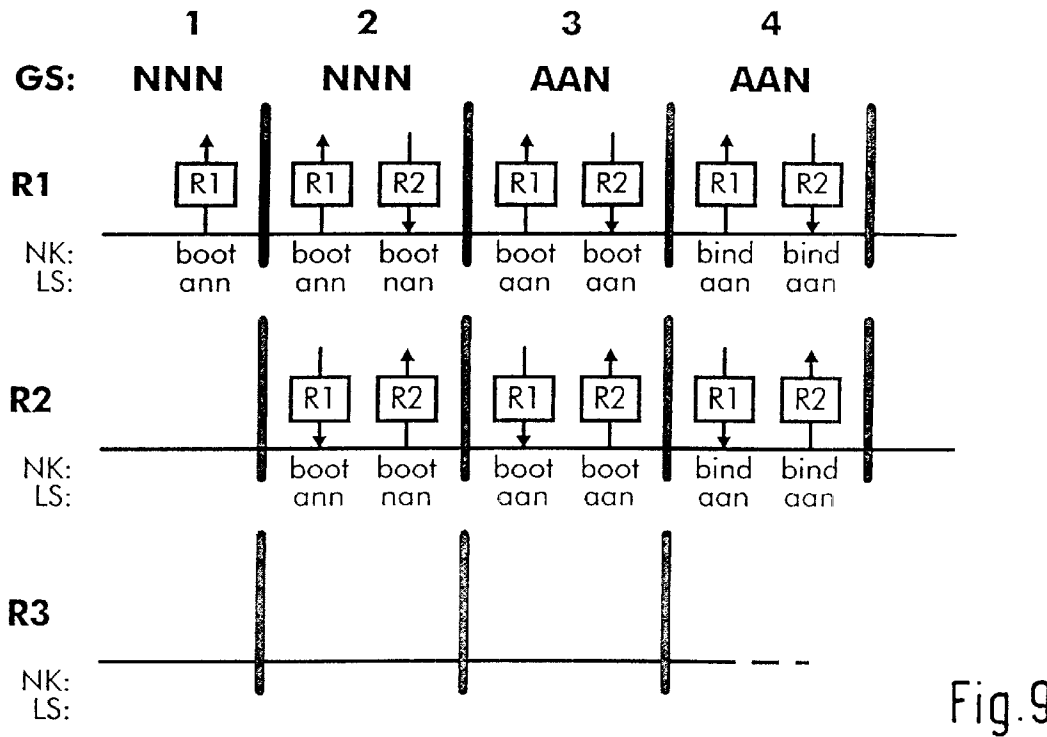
1 2 3 4

GS: NNN NNN AAN AAN

R1

R1 R1 R2 R1 R2 R1 R2

NK: boot boot boot boot boot bind bind
LS: ann ann nan aan aan aan aan

R2

R1 R2 R1 R2 R1 R2

NK: boot boot boot boot bind bind
LS: ann nan aan aan aan aan

R3

NK:
LS:

Fig.9